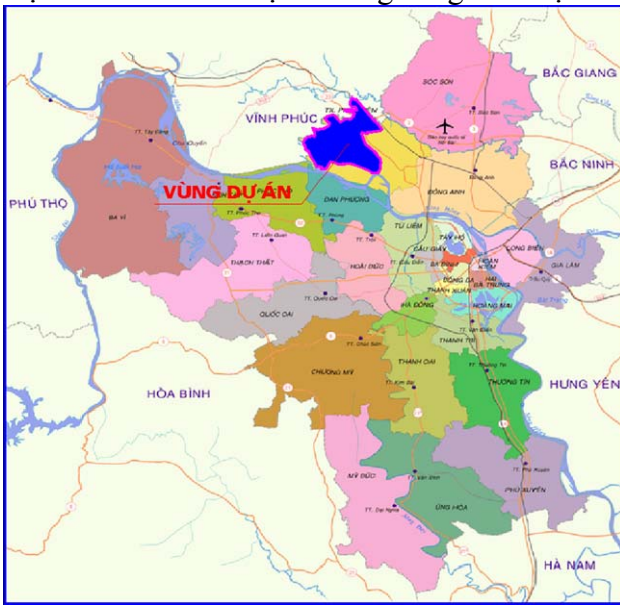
SÓC SƠN

BẮC GIANG

VĨNH PHÚC

BẮC NINH

VÙNG DỰ ÁN

PHÚ THỌ

BA VÌ

ĐAN PHƯỢNG

ĐÔNG ANH

TỪ LIÊM

CẦU GIẤY

LONG BIÊN

GIA LÂM

HOÀI ĐỨC

ĐAN PHƯỢNG

PHÚC THỌ

ĐỐNG ĐA

HAI BÀ TRƯNG

HÀ ĐÔNG

HOÀNG MAI

QUỐC OAI

THANH TRÌ

CHƯƠNG MỸ

THANH OAI

THƯỜNG TÍN

HƯNG YÊN

HÒA BÌNH

MỸ ĐỨC

ỨNG HÒA

PHÚ XUYÊN

HÀ NAM